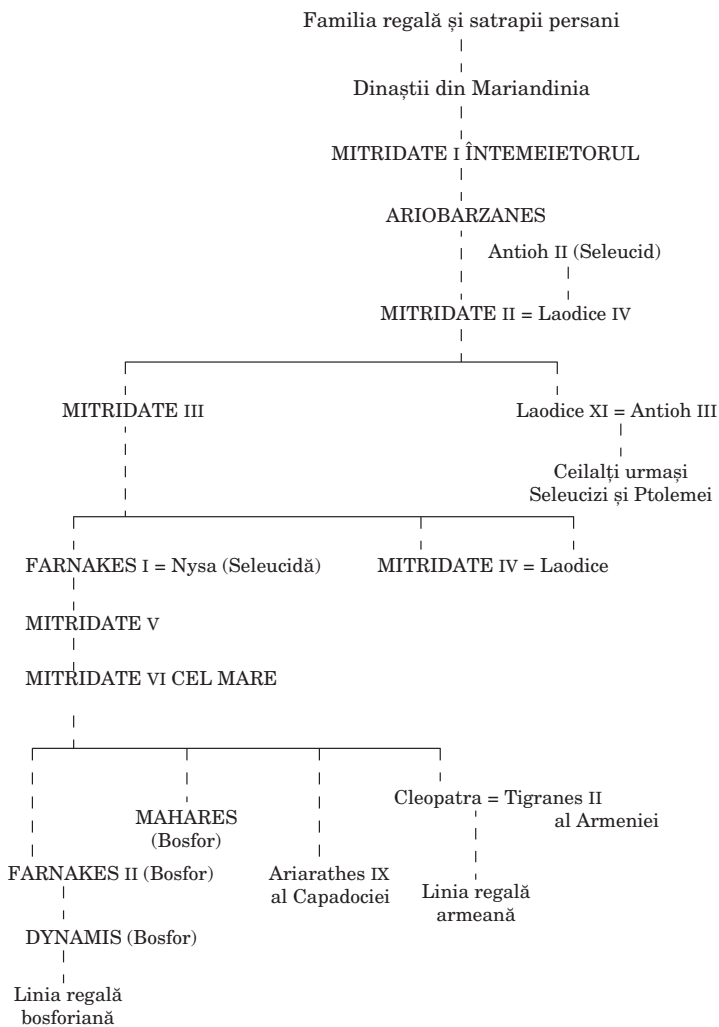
Familia regală și satrapii persani

Dinaștii din Mariandinia

MITRIDATE I ÎNTEMEIETORUL

ARIOBARZANES

Antioh II (Seleucid)

MITRIDATE II = Laodice IV

MITRIDATE III

Laodice XI = Antioh III

Ceilalți urmași Seleucizi și Ptolemei

FARNAKES I = Nysa (Seleucidă)

MITRIDATE IV = Laodice

MITRIDATE V

MITRIDATE VI CEL MARE

MAHARES (Bosfor)

Cleopatra = Tigranes II al Armeniei

FARNAKES II (Bosfor)

Ariarathes IX al Capadociei

Linia regală armeană

DYNAMIS (Bosfor)

Linia regală bosforiană